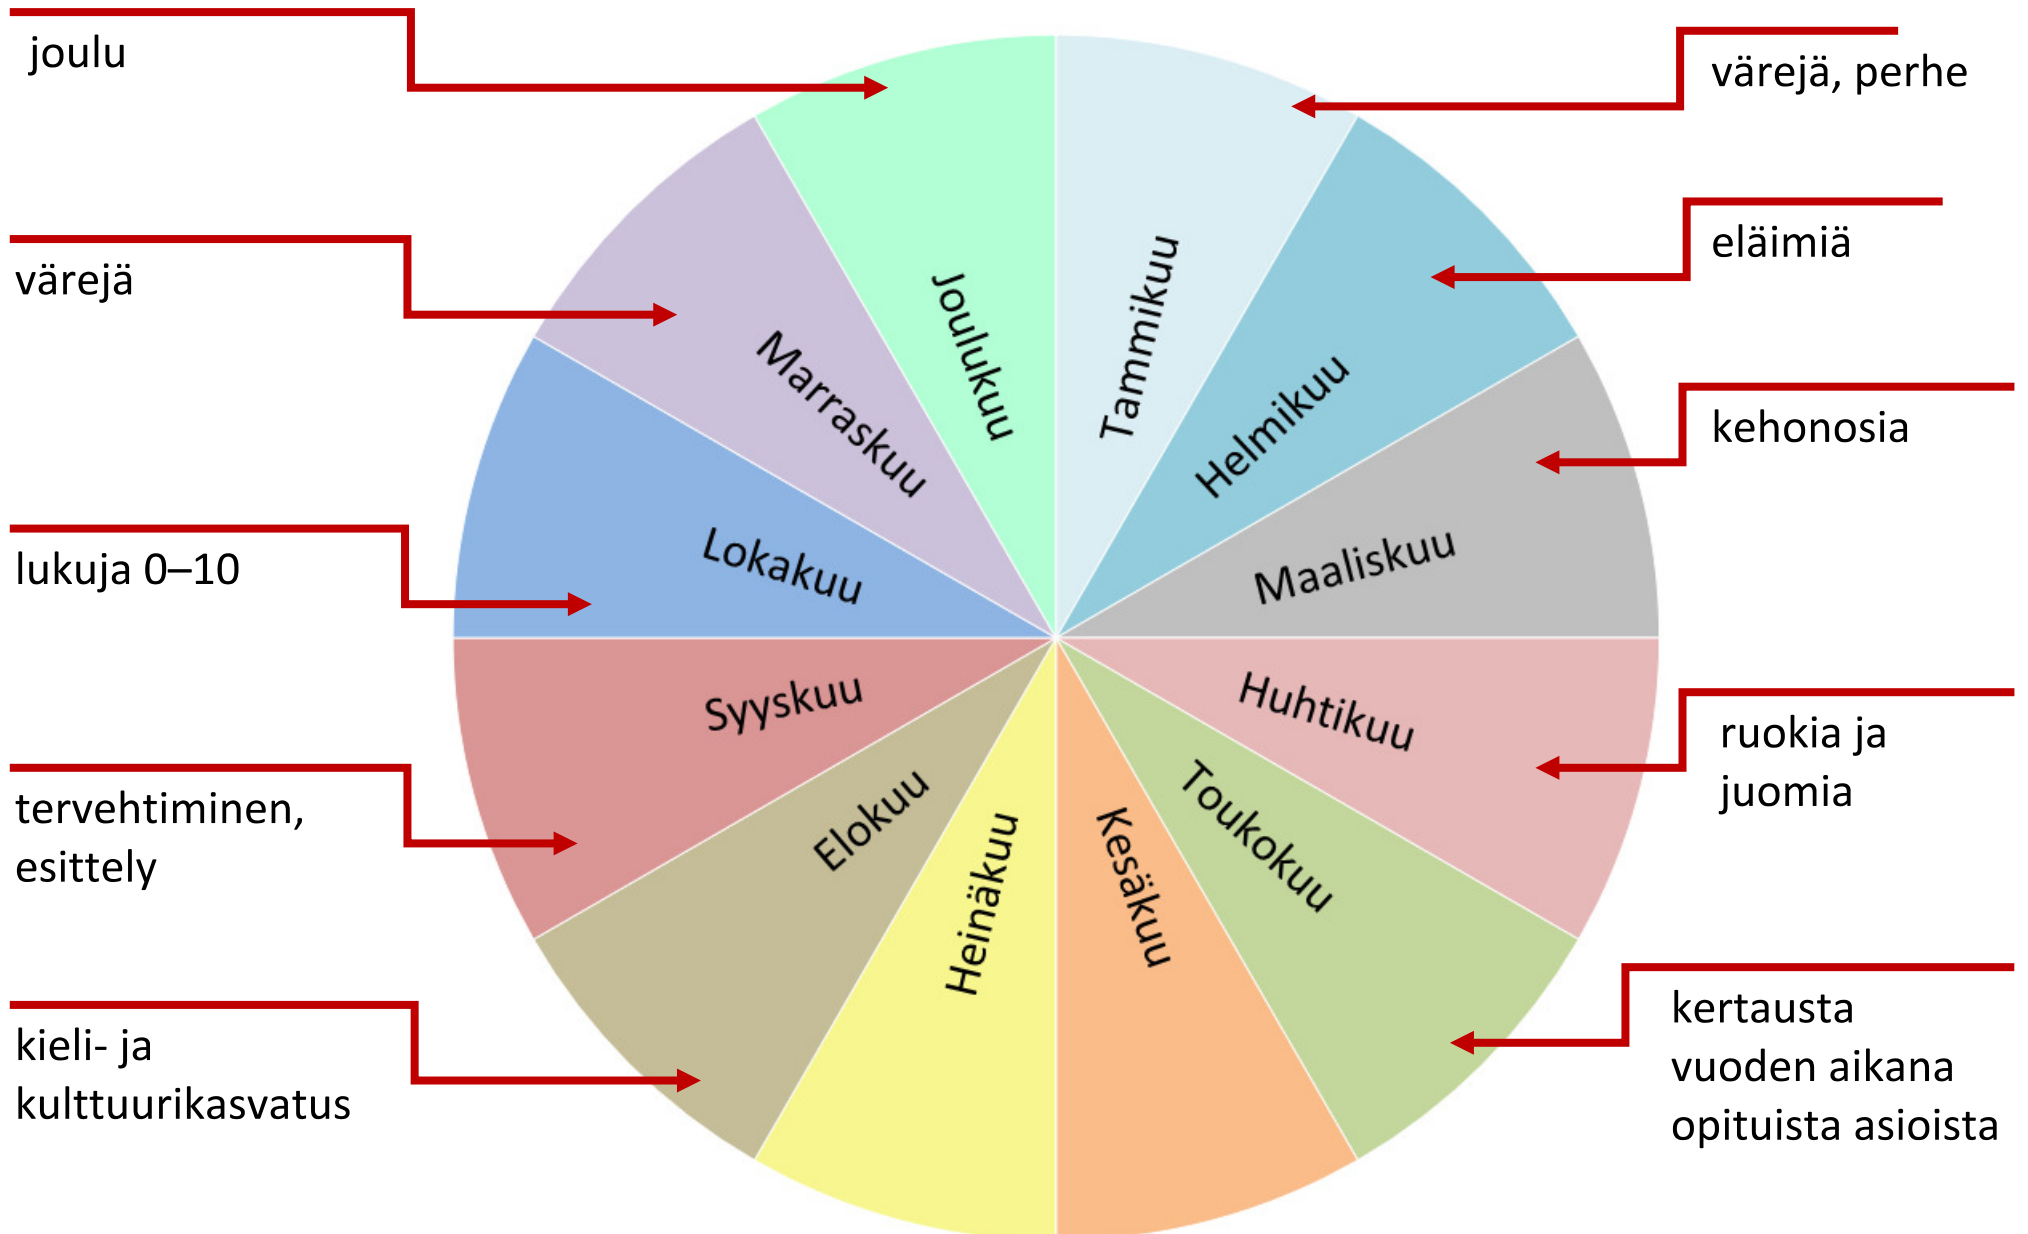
joulu

värejä

lukuja 0–10

tervehtiminen, esittely

kieli- ja kulttuurikasvatus

Joulukuu

Marraskuu

Lokakuu

Syyskuu

Elokuu

Heinäkuu

Kesäkuu

Toukokuu

Huhtikuu

Maaliskuu

Helmikuu

Tammikuu

värejä, perhe

eläimiä

kehonosia

ruokia ja juomia

kertausta vuoden aikana opituista asioista